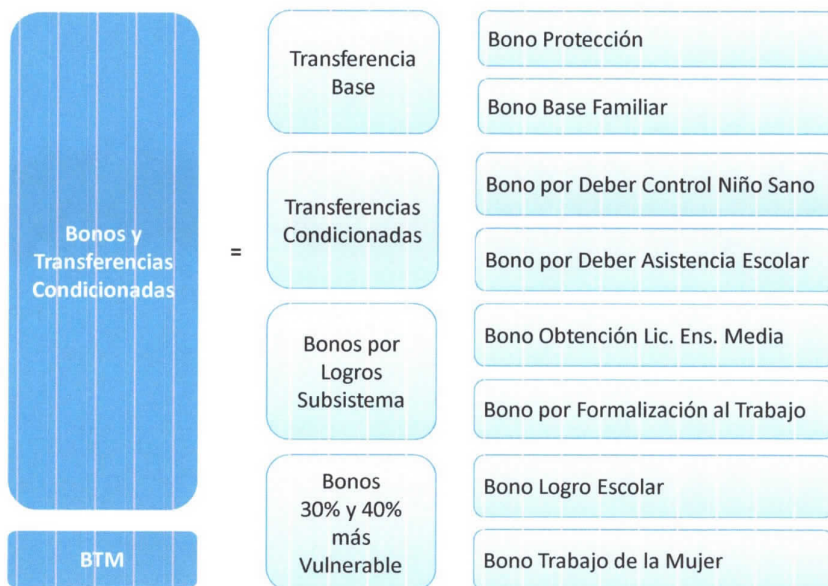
Bonos y Transferencias Condicionadas

=

Transferencia Base

Bono Protección

Bono Base Familiar

Transferencias Condicionadas

Bono por Deber Control Niño Sano

Bono por Deber Asistencia Escolar

Bonos por Logros Subsistema

Bono Obtención Lic. Ens. Media

Bono por Formalización al Trabajo

Bonos 30% y 40% más Vulnerable

Bono Logro Escolar

BTM

Bono Trabajo de la Mujer